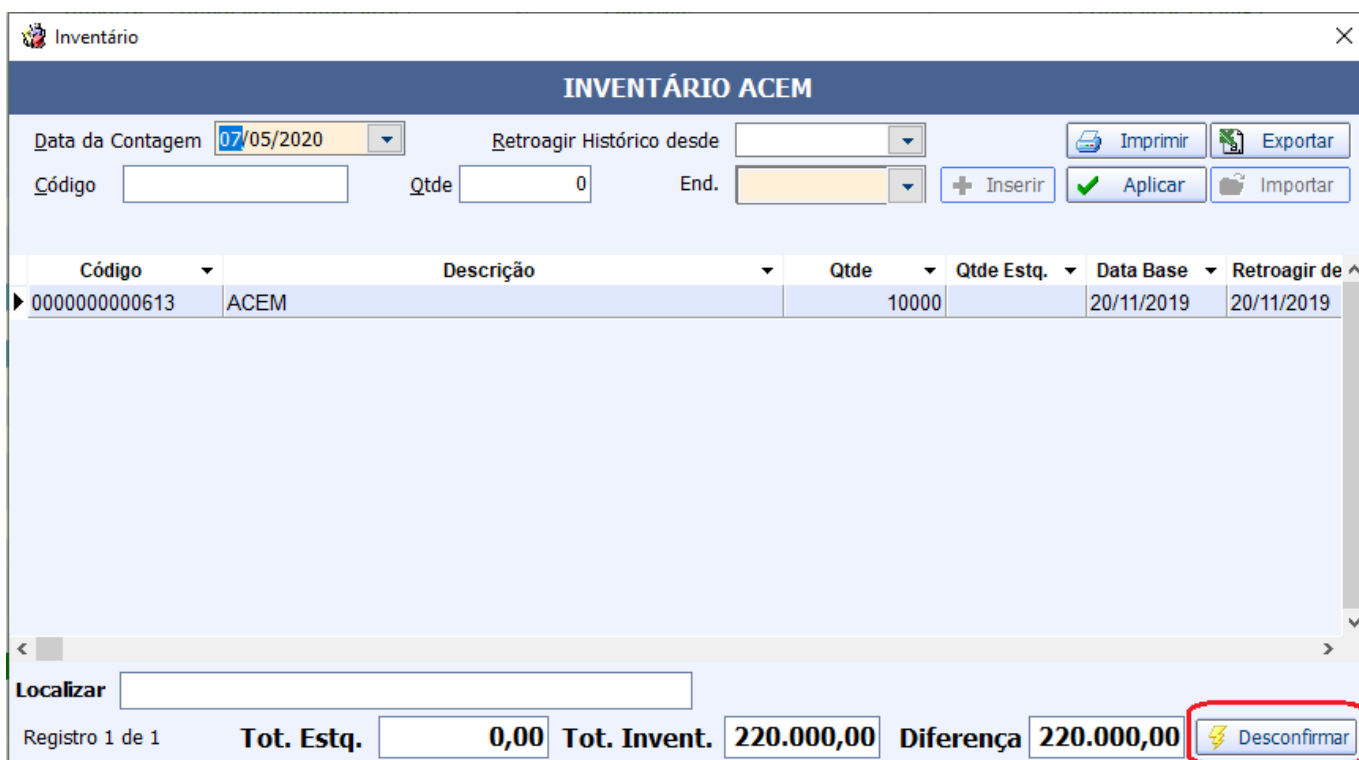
Inventário

INVENTÁRIO ACEM

Data da Contagem 07/05/2020

Retroagir Histórico desde

Imprimir

Exportar

Código

Qtde 0

End.

Inserir

Aplicar

Importar

| Código | Descrição | Qtde | Qtde Estq. | Data Base | Retroagir de |
|---|---|---|---|---|---|
| 0000000000613 | ACEM | 10000 | | 20/11/2019 | 20/11/2019 |

Localizar

Registro 1 de 1

Tot. Estq. 0,00

Tot. Invent. 220.000,00

Diferença 220.000,00

Desconfirmar